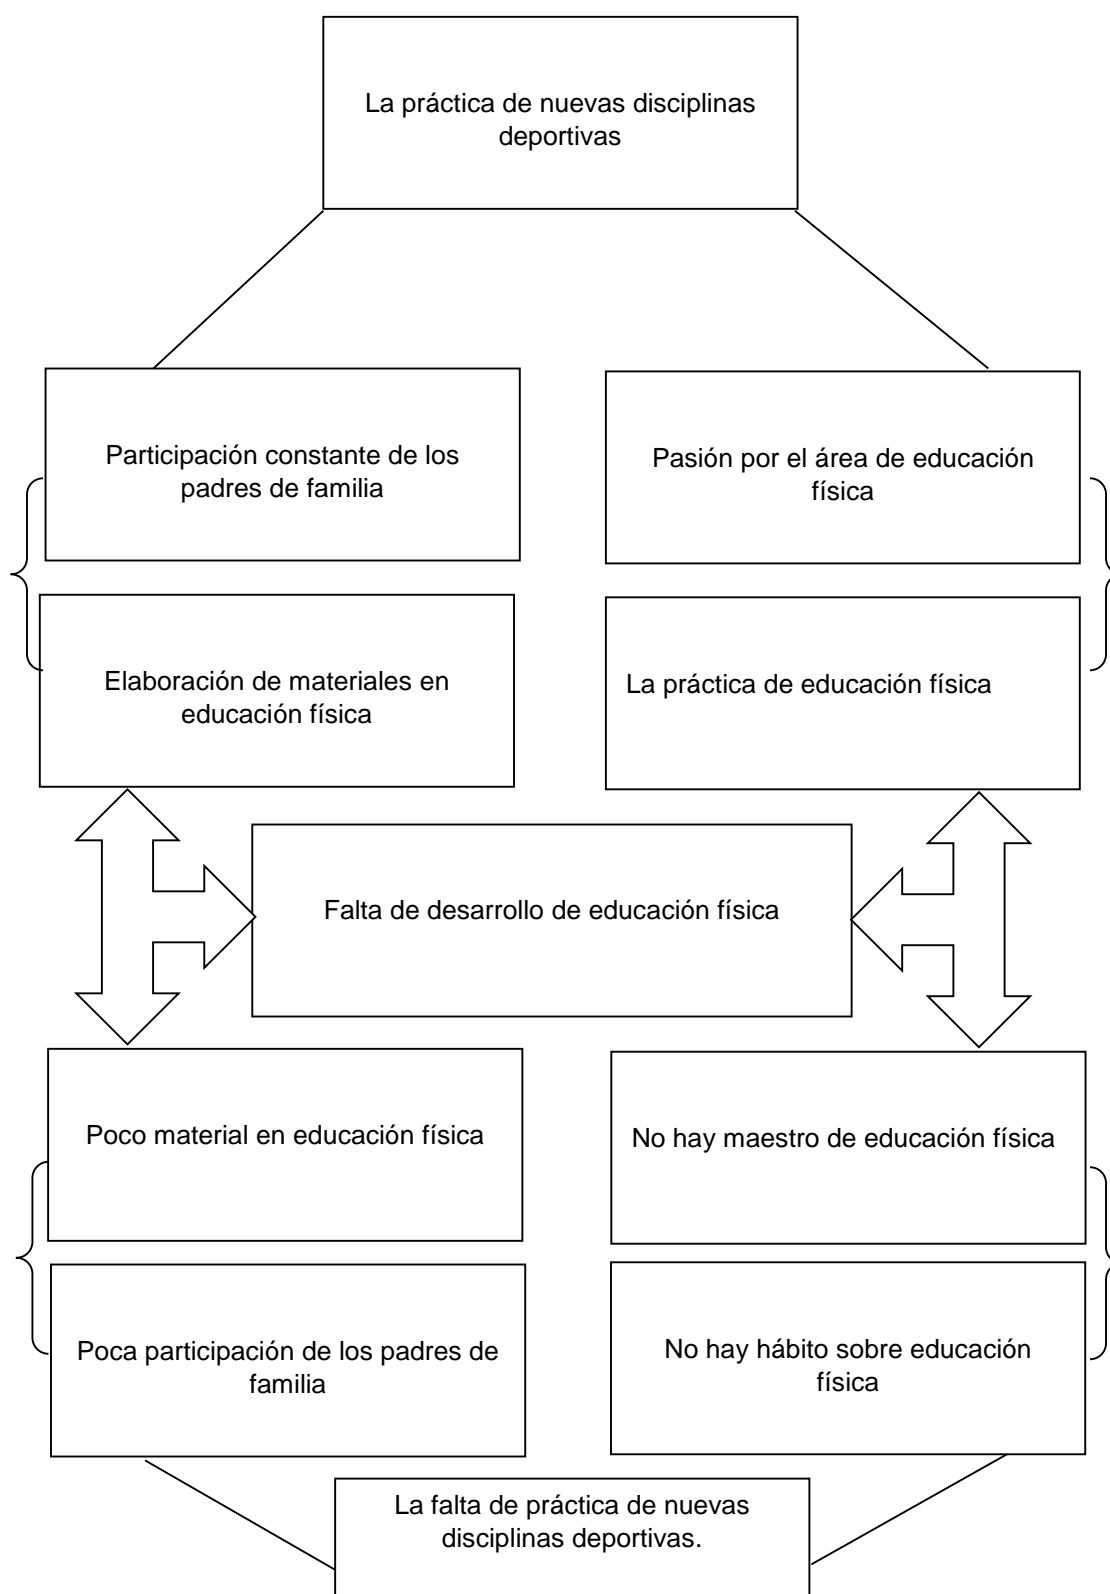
La práctica de nuevas disciplinas deportivas

Participación constante de los padres de familia

Pasión por el área de educación física

Elaboración de materiales en educación física

La práctica de educación física

Falta de desarrollo de educación física

Poco material en educación física

No hay maestro de educación física

Poca participación de los padres de familia

No hay hábito sobre educación física

La falta de práctica de nuevas disciplinas deportivas.